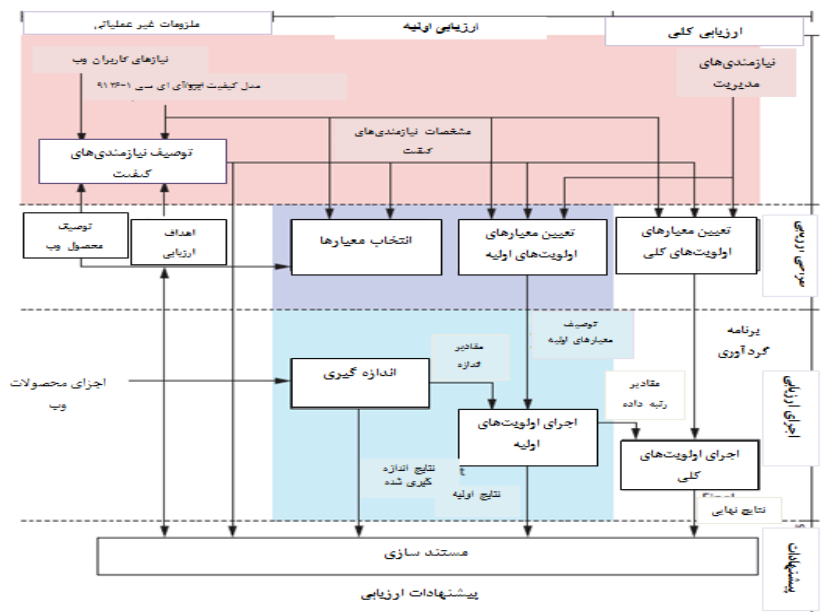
ملزومات غیر عملیاتی

ارزیابی اولیه

ارزیابی کلی

نیازهای کاربران وب

مدل کیفیت ایزوآی ای سی ۱-۹۱۲۶

نیازمندی‌های مدیریت

مشخصات نیازمندی‌های کیفیت

توصیف نیازمندی‌های کیفیت

توصیف محصول وب

اهداف ارزیابی

انتخاب معیارها

تعیین معیارهای اولویت‌های اولیه

تعیین معیارهای اولویت‌های کلی

طراحی ارزیابی

توصیف معیارهای اولیه

برنامه گردآوری

مقادیر اندازه

اجرای محصولات وب

اندازه گیری

مقادیر رتبه داده

اجرای اولویت‌های اولیه

اجرای اولویت‌های کلی

اجرای ارزیابی

نتایج اندازه گیری شده

نتایج اولیه

نتایج نهایی

مستند سازی

پیشنهادات

پیشنهادات ارزیابی